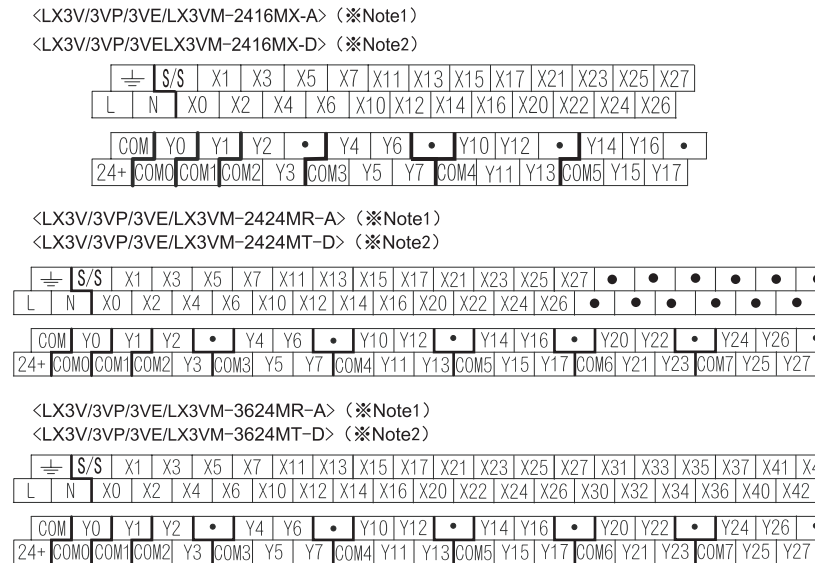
<LX3V/3VP/3VE/LX3VM-2416MX-A> (※Note1)
<LX3V/3VP/3VELX3VM-2416MX-D> (※Note2)

| ⏚ | S/S | X1 | X3 | X5 | X7 | X11 | X13 | X15 | X17 | X21 | X23 | X25 | X27 |
|---|---|---|---|---|---|---|---|---|---|---|---|---|---|
| L | N | X0 | X2 | X4 | X6 | X10 | X12 | X14 | X16 | X20 | X22 | X24 | X26 |

| COM | Y0 | Y1 | Y2 | • | Y4 | Y6 | • | Y10 | Y12 | • | Y14 | Y16 | • |
|---|---|---|---|---|---|---|---|---|---|---|---|---|---|
| 24+ | COM0 | COM1 | COM2 | Y3 | COM3 | Y5 | Y7 | COM4 | Y11 | Y13 | COM5 | Y15 | Y17 |

<LX3V/3VP/3VE/LX3VM-2424MR-A> (※Note1)
<LX3V/3VP/3VE/LX3VM-2424MT-D> (※Note2)

| ⏚ | S/S | X1 | X3 | X5 | X7 | X11 | X13 | X15 | X17 | X21 | X23 | X25 | X27 | • | • | • | • | • |
|---|---|---|---|---|---|---|---|---|---|---|---|---|---|---|---|---|---|---|
| L | N | X0 | X2 | X4 | X6 | X10 | X12 | X14 | X16 | X20 | X22 | X24 | X26 | • | • | • | • | • |

| COM | Y0 | Y1 | Y2 | • | Y4 | Y6 | • | Y10 | Y12 | • | Y14 | Y16 | • | Y20 | Y22 | • | Y24 | Y26 | • |
|---|---|---|---|---|---|---|---|---|---|---|---|---|---|---|---|---|---|---|---|
| 24+ | COM0 | COM1 | COM2 | Y3 | COM3 | Y5 | Y7 | COM4 | Y11 | Y13 | COM5 | Y15 | Y17 | COM6 | Y21 | Y23 | COM7 | Y25 | Y27 |

<LX3V/3VP/3VE/LX3VM-3624MR-A> (※Note1)
<LX3V/3VP/3VE/LX3VM-3624MT-D> (※Note2)

| ⏚ | S/S | X1 | X3 | X5 | X7 | X11 | X13 | X15 | X17 | X21 | X23 | X25 | X27 | X31 | X33 | X35 | X37 | X41 | X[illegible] |
|---|---|---|---|---|---|---|---|---|---|---|---|---|---|---|---|---|---|---|---|
| L | N | X0 | X2 | X4 | X6 | X10 | X12 | X14 | X16 | X20 | X22 | X24 | X26 | X30 | X32 | X34 | X36 | X40 | X42 |

| COM | Y0 | Y1 | Y2 | • | Y4 | Y6 | • | Y10 | Y12 | • | Y14 | Y16 | • | Y20 | Y22 | • | Y24 | Y26 | • |
|---|---|---|---|---|---|---|---|---|---|---|---|---|---|---|---|---|---|---|---|
| 24+ | COM0 | COM1 | COM2 | Y3 | COM3 | Y5 | Y7 | COM4 | Y11 | Y13 | COM5 | Y15 | Y17 | COM6 | Y21 | Y23 | COM7 | Y25 | Y27 |